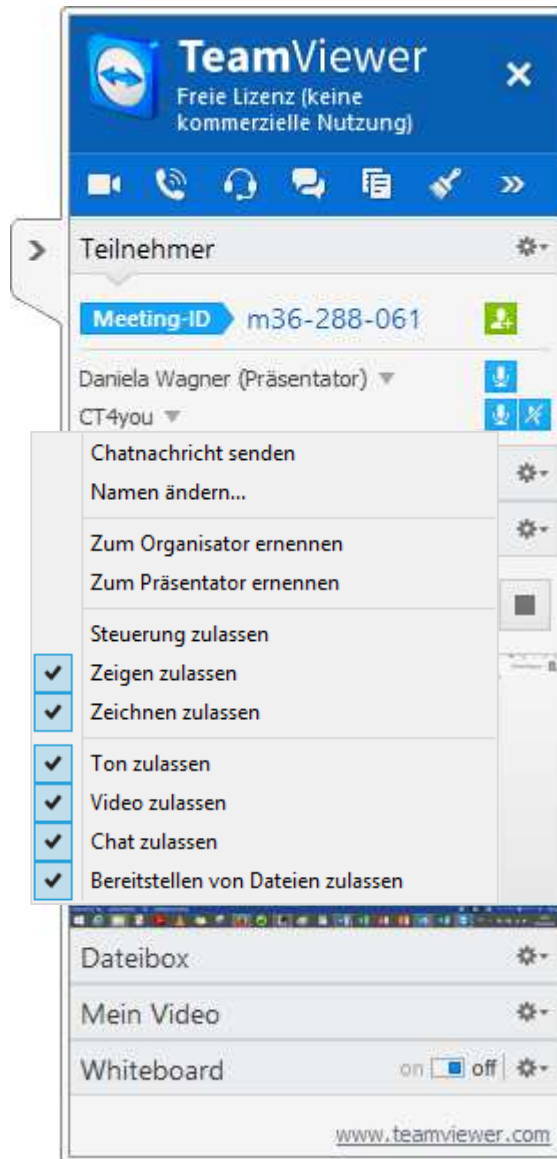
TeamViewer
Freie Lizenz (keine kommerzielle Nutzung)

Teilnehmer

Meeting-ID m36-288-061

Daniela Wagner (Präsentator)
CT4you

Chatnachricht senden
Namen ändern...

Zum Organisator ernennen
Zum Präsentator ernennen

Steuerung zulassen
Zeigen zulassen
Zeichnen zulassen

Ton zulassen
Video zulassen
Chat zulassen
Bereitstellen von Dateien zulassen

Dateibox

Mein Video

Whiteboard on off

www.teamviewer.com